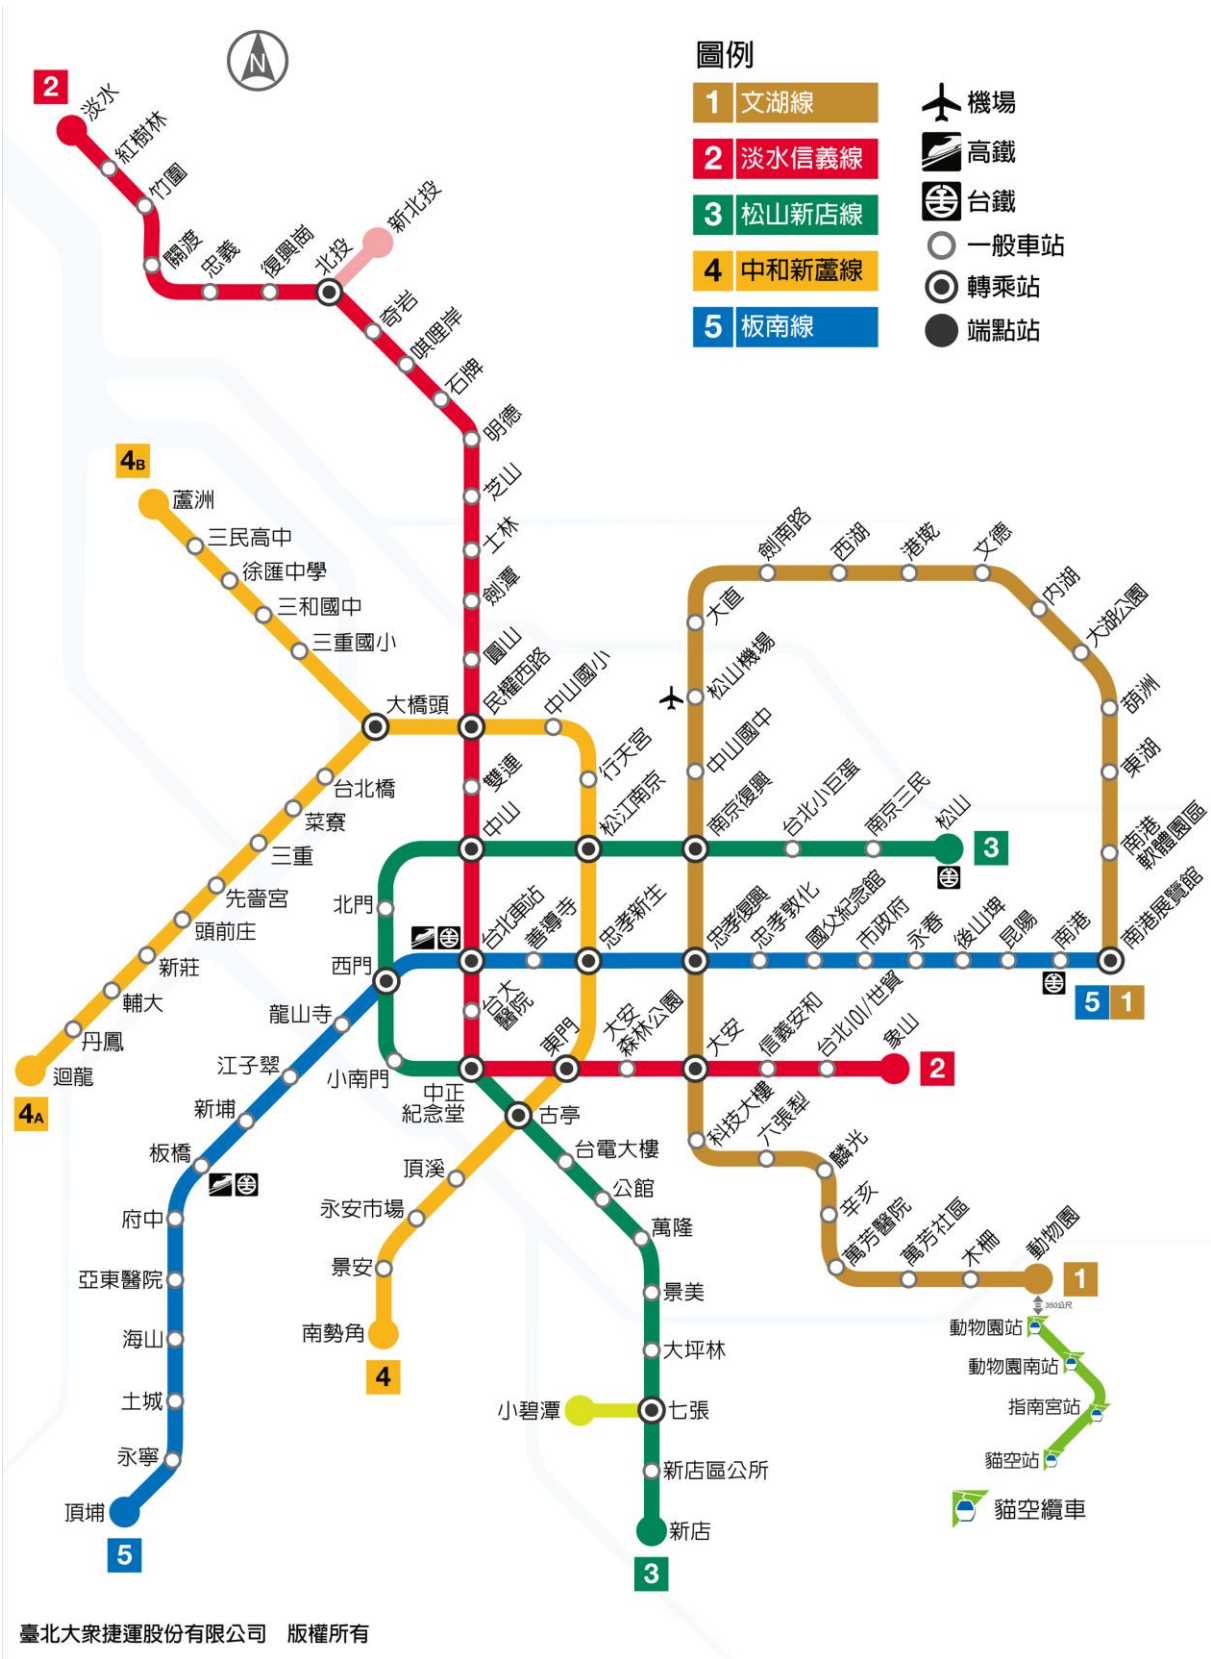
N

圖例
1 文湖線
2 淡水信義線
3 松山新店線
4 中和新蘆線
5 板南線

機場
高鐵
台鐵
一般車站
轉乘站
端點站

2
淡水
紅樹林
竹圍
關渡
忠義
復興崗
北投
新北投
奇岩
唭哩岸
石牌
明德
芝山
士林
劍潭
圓山
民權西路
雙連
中山
台北車站
台大醫院
中正紀念堂
東門
大安森林公園
大安
信義安和
台北101/世貿
象山
2

4B
蘆洲
三民高中
徐匯中學
三和國中
三重國小
大橋頭
台北橋
菜寮
三重
先嗇宮
頭前庄
新莊
輔大
丹鳳
迴龍
4A

中山國小
行天宮
松江南京
忠孝新生
古亭
頂溪
永安市場
景安
南勢角
4

北門
西門
小南門
龍山寺
江子翠
新埔
板橋
府中
亞東醫院
海山
土城
永寧
頂埔
5

善導寺
忠孝復興
忠孝敦化
國父紀念館
市政府
永春
後山埤
昆陽
南港
南港展覽館
5 1

南京復興
台北小巨蛋
南京三民
松山
3

台電大樓
公館
萬隆
景美
大坪林
七張
小碧潭
新店區公所
新店
3

劍南路
西湖
港墘
文德
內湖
大湖公園
葫洲
東湖
南港軟體園區
大直
松山機場
中山國中
科技大樓
六張犁
麟光
辛亥
萬芳醫院
萬芳社區
木柵
動物園
1

350公尺
動物園站
動物園南站
指南宮站
貓空站
貓空纜車

臺北大眾捷運股份有限公司　版權所有